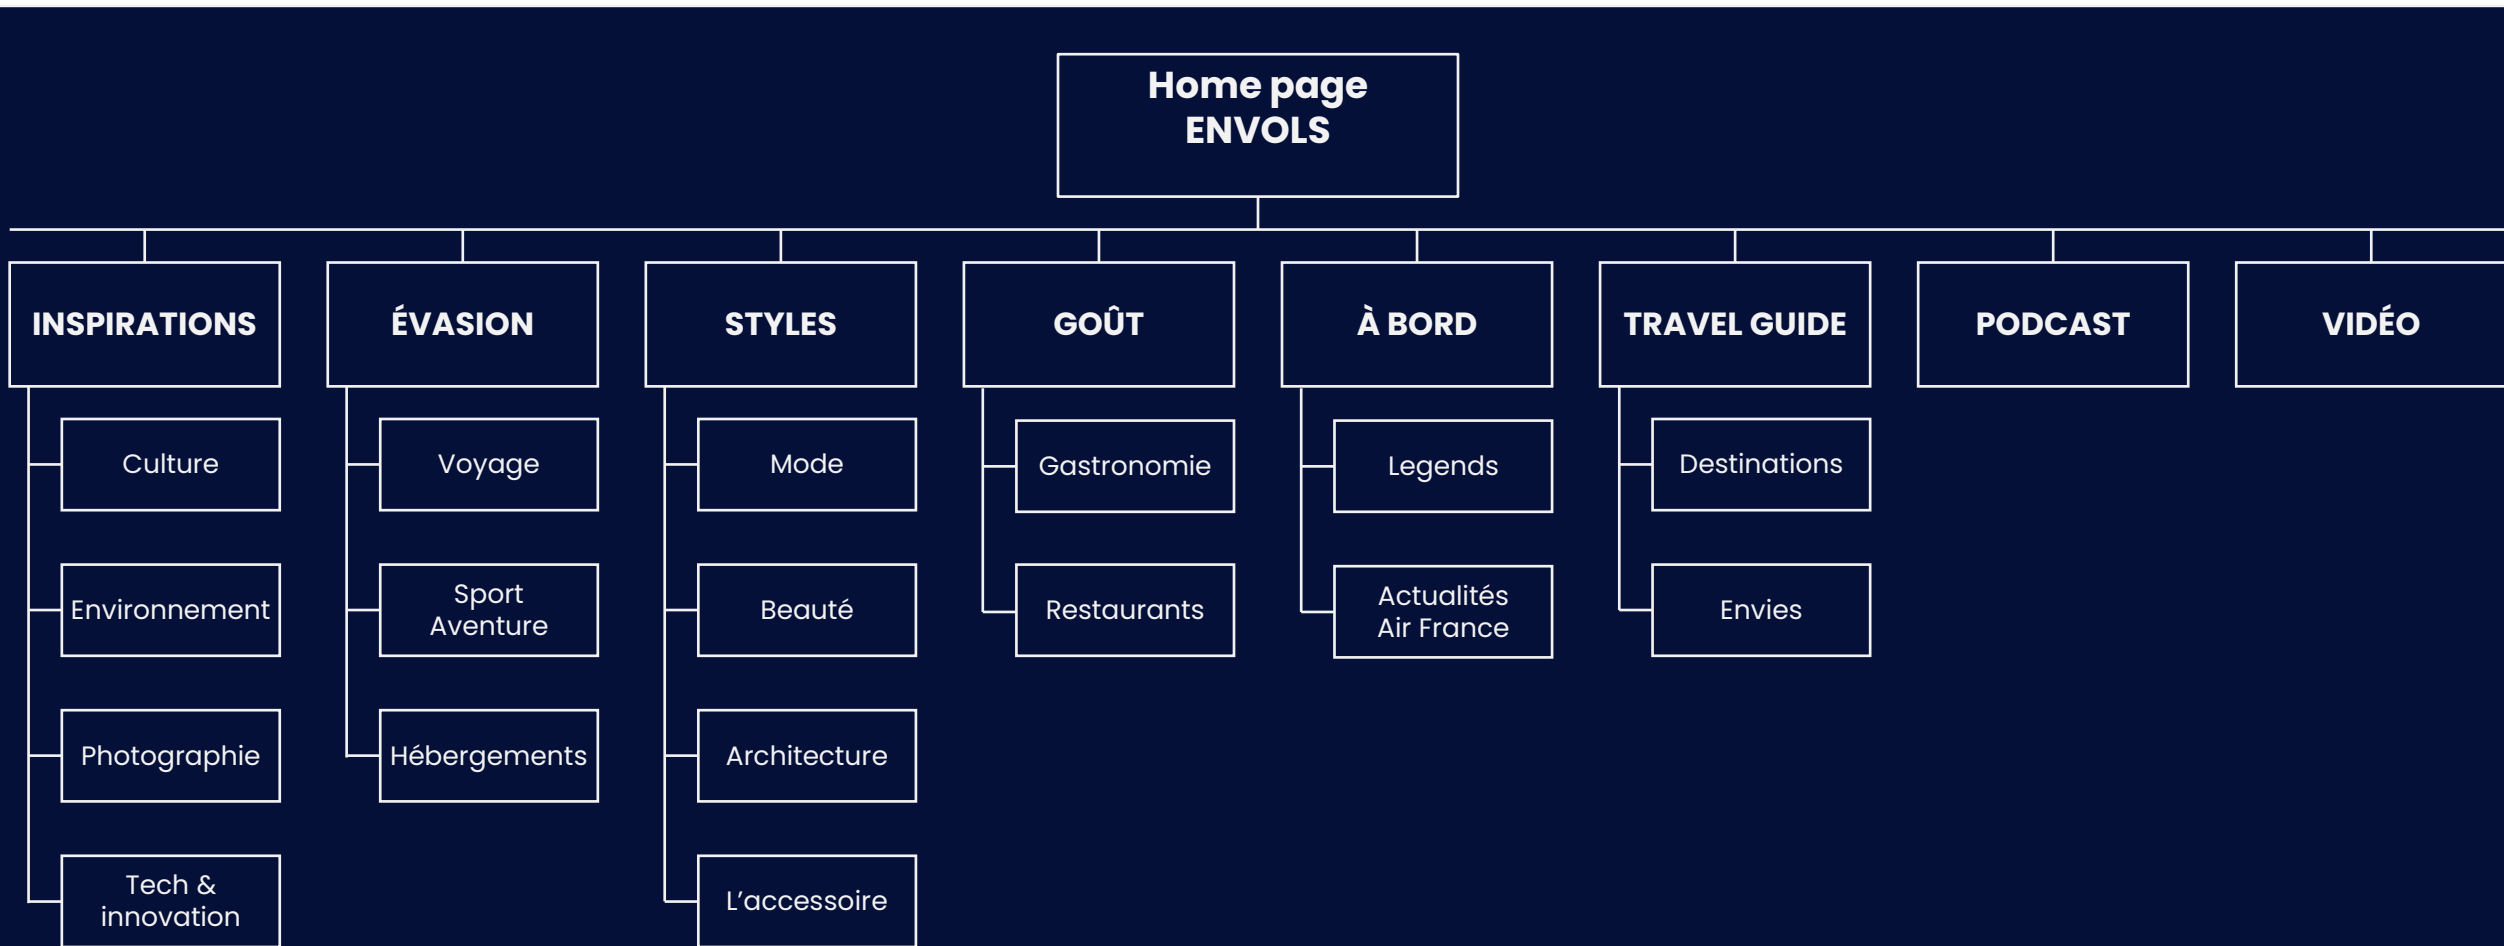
Home page
ENVOLS

INSPIRATIONS

Culture

Environnement

Photographie

Tech & innovation

ÉVASION

Voyage

Sport Aventure

Hébergements

STYLES

Mode

Beauté

Architecture

L'accessoire

GOÛT

Gastronomie

Restaurants

À BORD

Legends

Actualités Air France

TRAVEL GUIDE

Destinations

Envies

PODCAST

VIDÉO